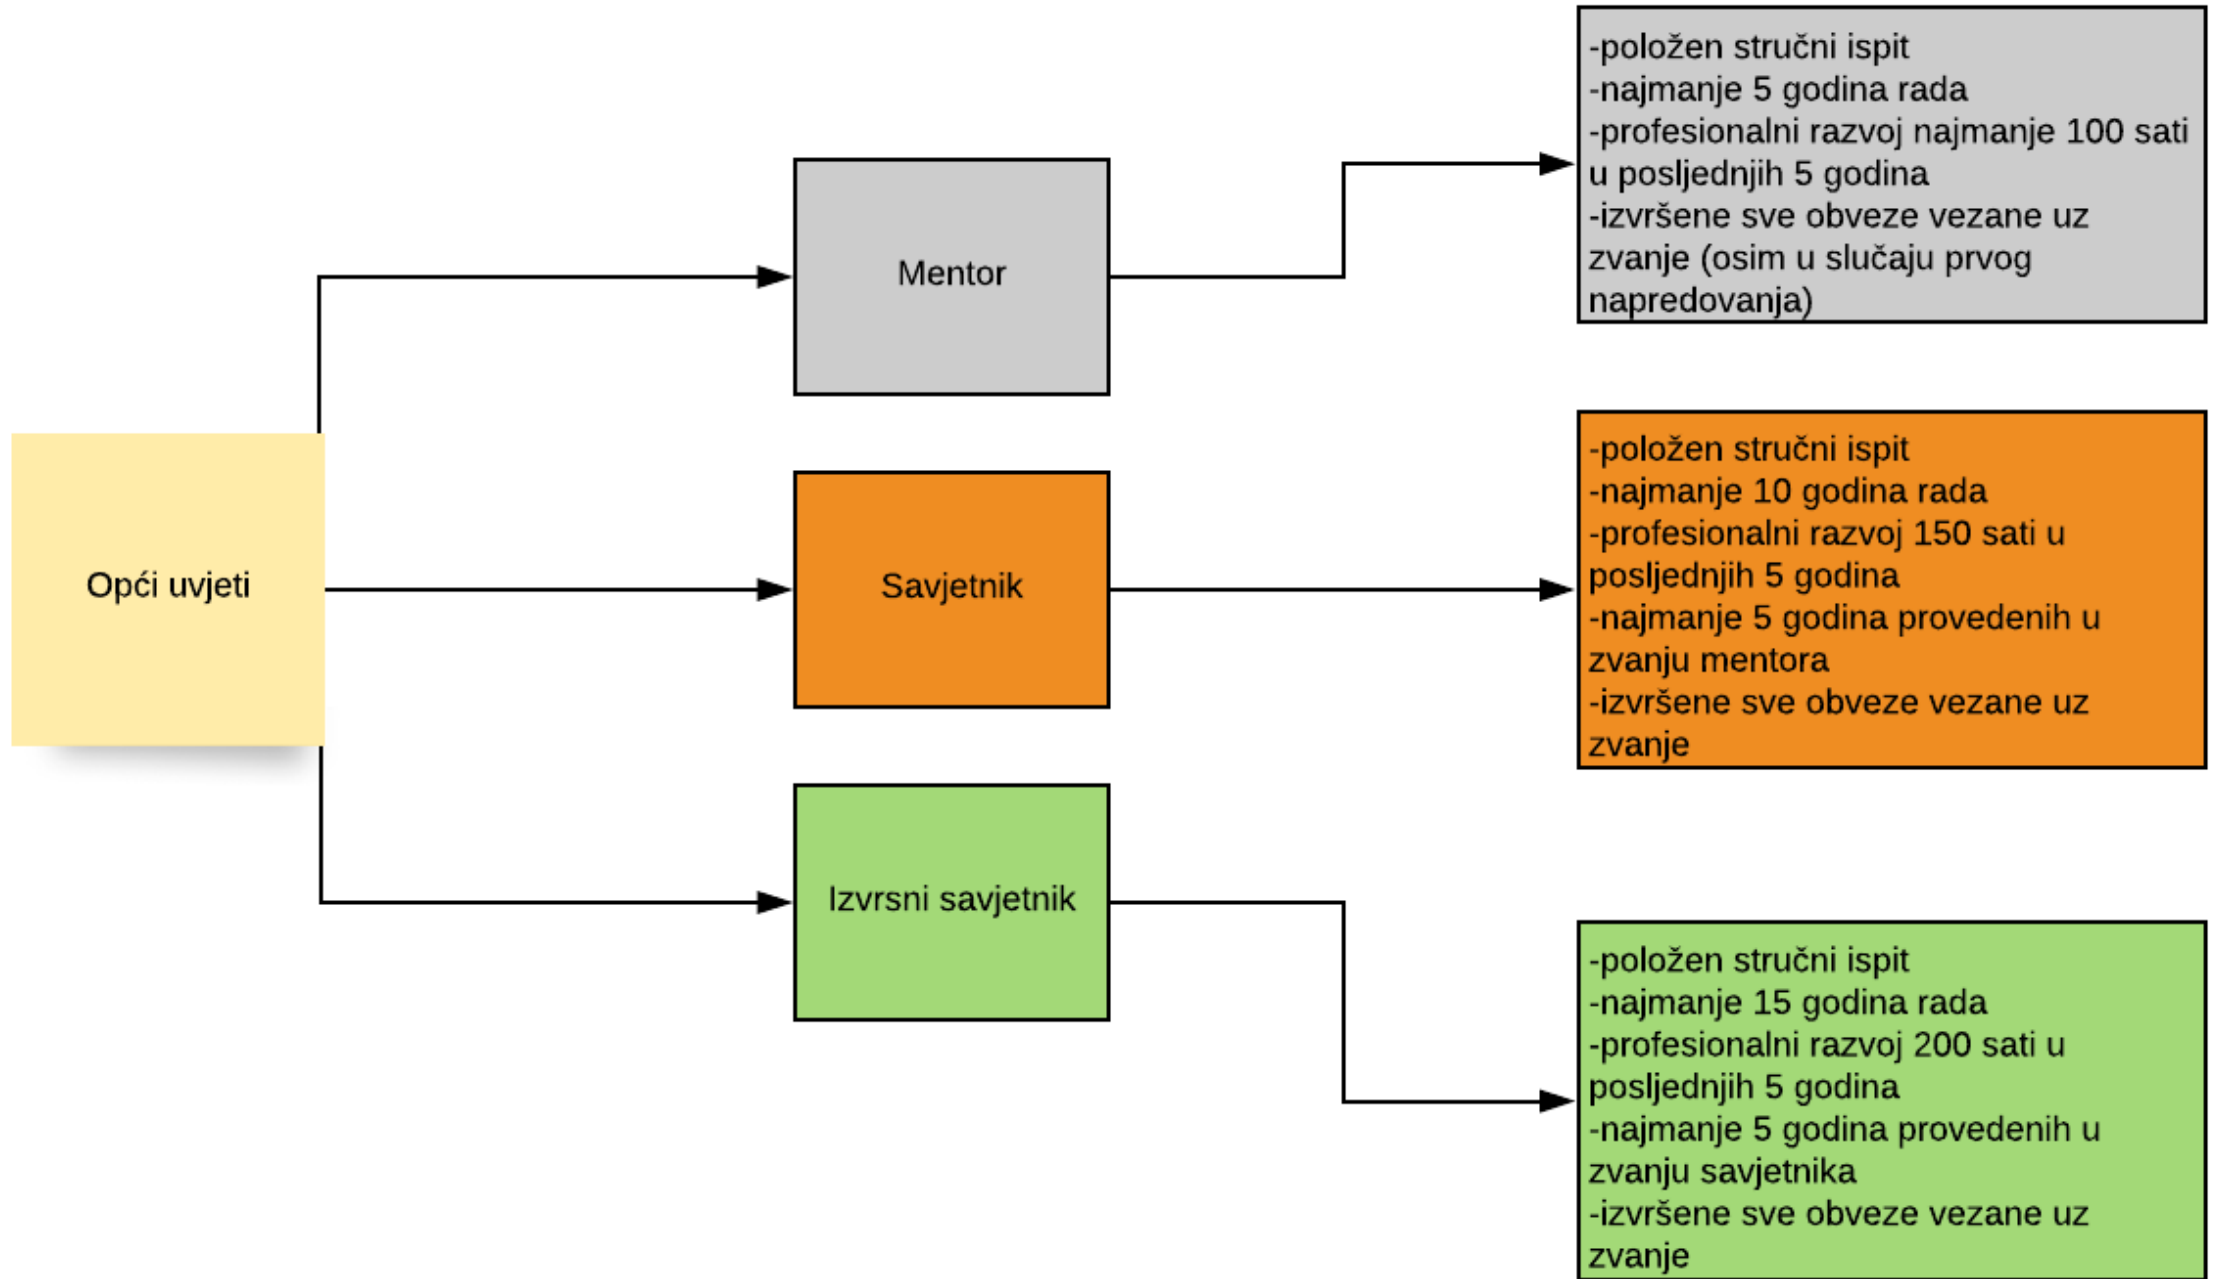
Opći uvjeti

Mentor

-položen stručni ispit
-najmanje 5 godina rada
-profesionalni razvoj najmanje 100 sati u posljednjih 5 godina
-izvršene sve obveze vezane uz zvanje (osim u slučaju prvog napredovanja)

Savjetnik

-položen stručni ispit
-najmanje 10 godina rada
-profesionalni razvoj 150 sati u posljednjih 5 godina
-najmanje 5 godina provedenih u zvanju mentora
-izvršene sve obveze vezane uz zvanje

Izvrsni savjetnik

-položen stručni ispit
-najmanje 15 godina rada
-profesionalni razvoj 200 sati u posljednjih 5 godina
-najmanje 5 godina provedenih u zvanju savjetnika
-izvršene sve obveze vezane uz zvanje